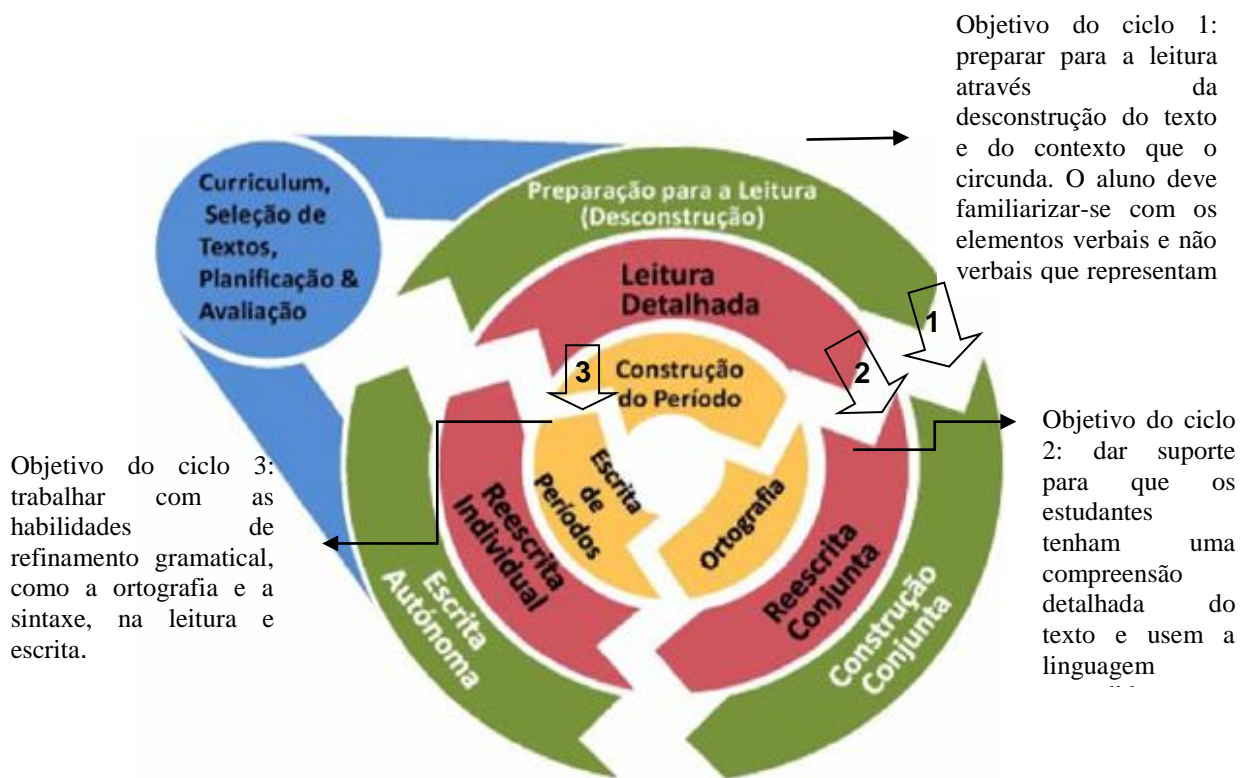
Objetivo do ciclo 1: preparar para a leitura através da desconstrução do texto e do contexto que o circunda. O aluno deve familiarizar-se com os elementos verbais e não verbais que representam

Curriculum, Seleção de Textos, Planificação & Avaliação

Preparação para a Leitura (Desconstrução)

Leitura Detalhada

1

2

3

Construção do Período

Objetivo do ciclo 2: dar suporte para que os estudantes tenham uma compreensão detalhada do texto e usem a linguagem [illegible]

Objetivo do ciclo 3: trabalhar com as habilidades de refinamento gramatical, como a ortografia e a sintaxe, na leitura e escrita.

Escrita de Períodos

Ortografia

Reescrita Individual

Reescrita Conjunta

Escrita Autónoma

Construção Conjunta